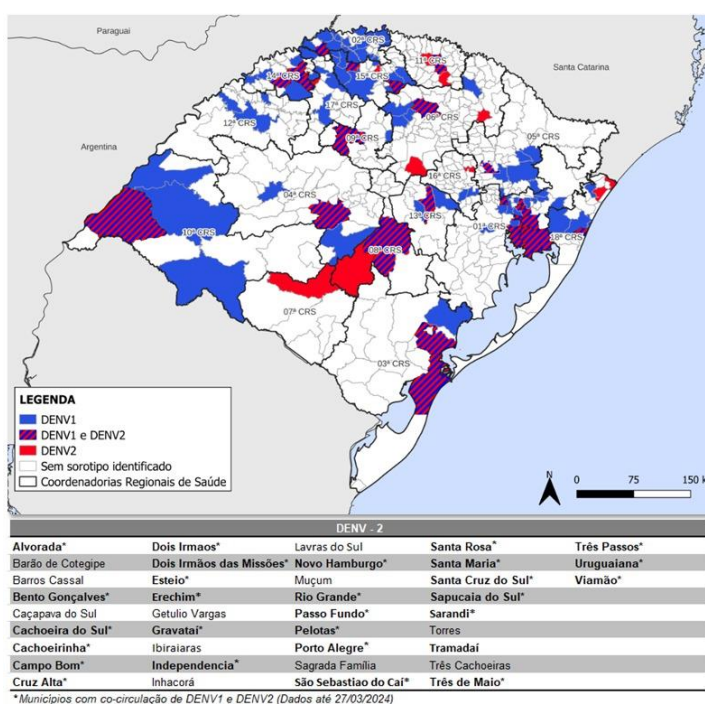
Paraguai
Santa Catarina
Argentina
02ª CRS
11ª CRS
14ª CRS
15ª CRS
17ª CRS
06ª CRS
12ª CRS
09ª CRS
05ª CRS
16ª CRS
04ª CRS
13ª CRS
01ª CRS
18ª CRS
10ª CRS
08ª CRS
07ª CRS
03ª CRS

LEGENDA
DENV1
DENV1 e DENV2
DENV2
Sem sorotipo identificado
Coordenadorias Regionais de Saúde

N
0 75 150 k

| DENV - 2 | | | | |
|---|---|---|---|---|
| Alvorada* | Dois Irmaos* | Lavras do Sul | Santa Rosa* | Três Passos* |
| Barão de Cotegipe | Dois Irmãos das Missões* | Novo Hamburgo* | Santa Maria* | Uruguaiana* |
| Barros Cassal | Esteio* | Muçum | Santa Cruz do Sul* | Viamão* |
| Bento Gonçalves* | Erechim* | Rio Grande* | Sapucaia do Sul* | |
| Caçapava do Sul | Getulio Vargas | Passo Fundo* | Sarandi* | |
| Cachoeira do Sul* | Gravataí* | Pelotas* | Torres | |
| Cachoeirinha* | Ibiraiaras | Porto Alegre* | Tramadaí | |
| Campo Bom* | Independencia* | Sagrada Família | Três Cachoeiras | |
| Cruz Alta* | Inhacorá | São Sebastiao do Caí* | Três de Maio* | |

*Municípios com co-circulação de DENV1 e DENV2 (Dados até 27/03/2024)